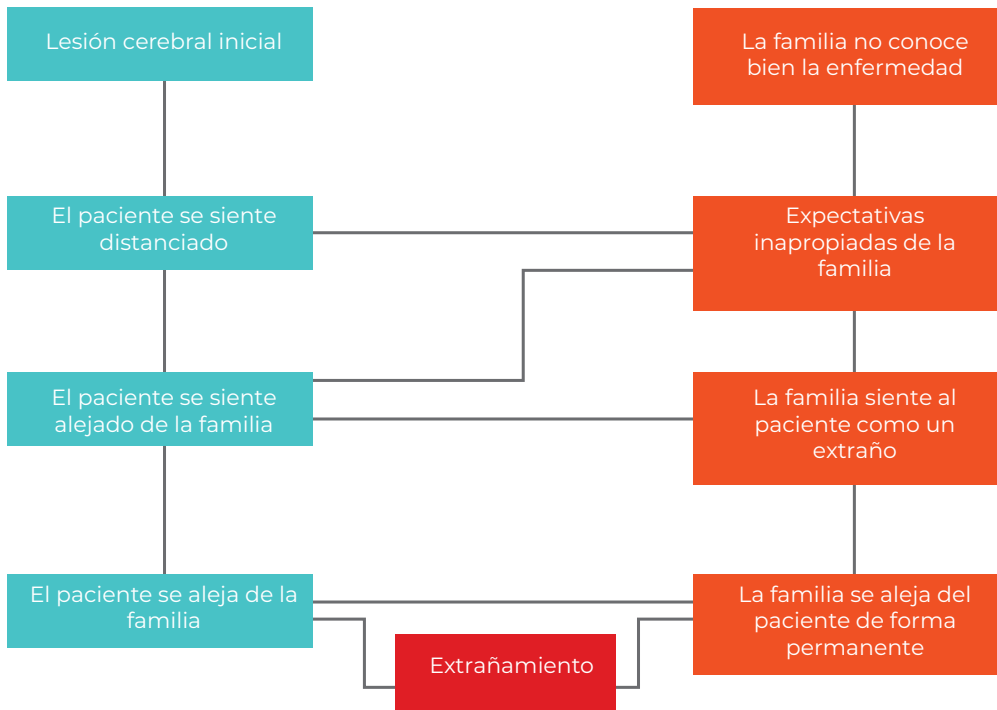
Lesión cerebral inicial

El paciente se siente distanciado

El paciente se siente alejado de la familia

El paciente se aleja de la familia

La familia no conoce bien la enfermedad

Expectativas inapropiadas de la familia

La familia siente al paciente como un extraño

La familia se aleja del paciente de forma permanente

Extrañamiento